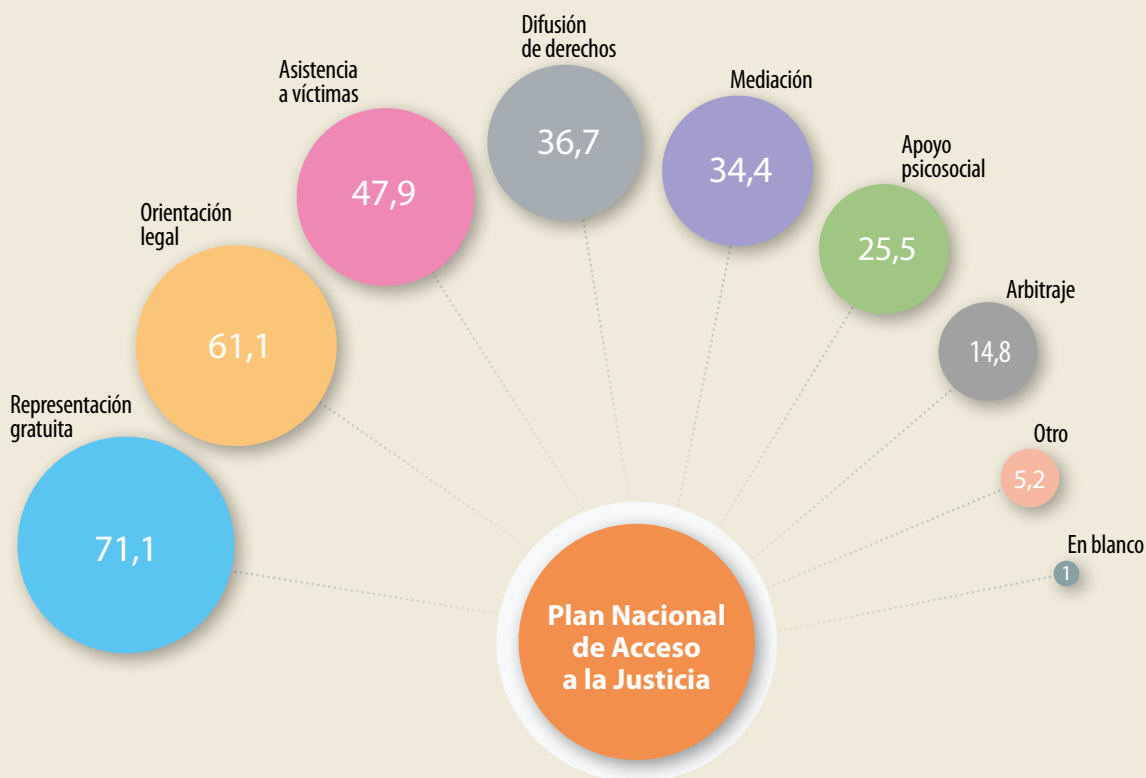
Difusión de derechos
36,7

Asistencia a víctimas
47,9

Mediación
34,4

Apoyo psicosocial
25,5

Orientación legal
61,1

Arbitraje
14,8

Representación gratuita
71,1

Otro
5,2

En blanco
1

Plan Nacional de Acceso a la Justicia